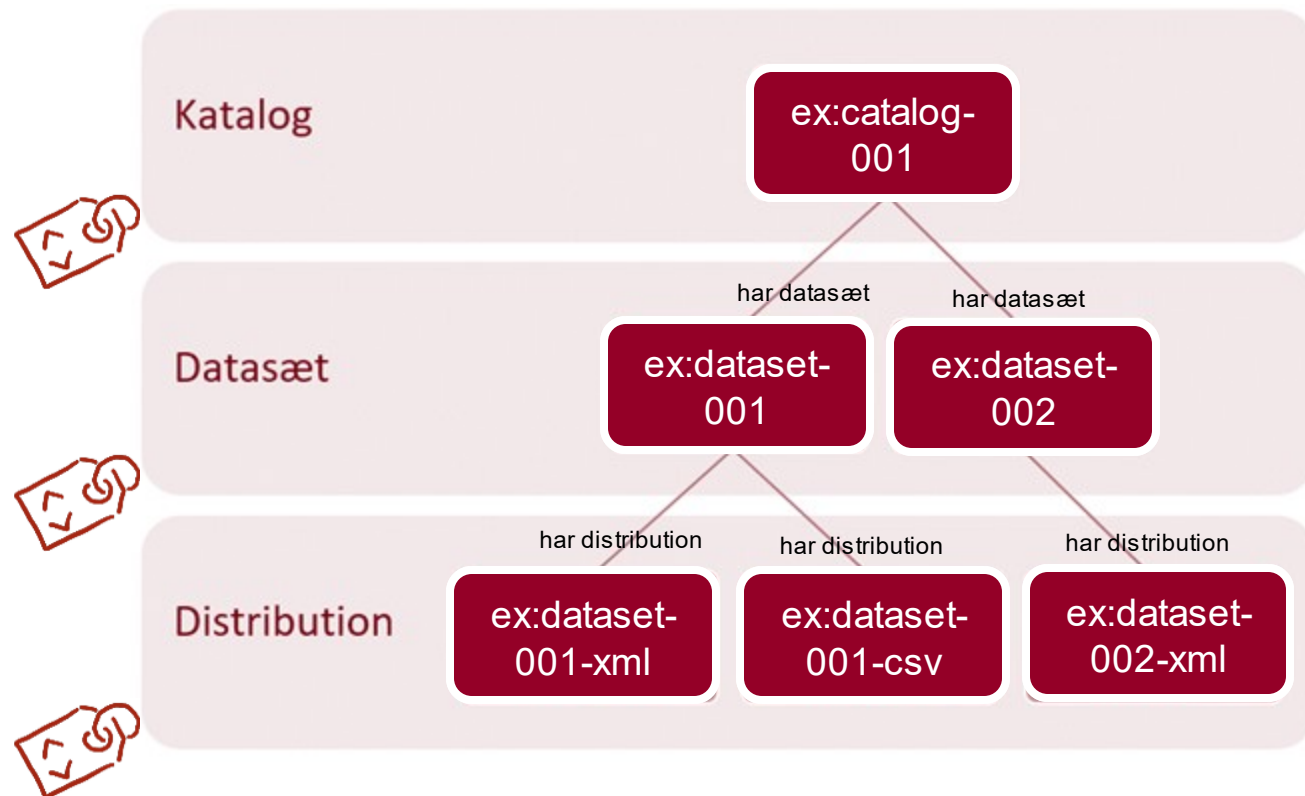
Katalog

ex:catalog-001

har datasæt

har datasæt

Datasæt

ex:dataset-001

ex:dataset-002

har distribution

har distribution

har distribution

Distribution

ex:dataset-001-xml

ex:dataset-001-csv

ex:dataset-002-xml